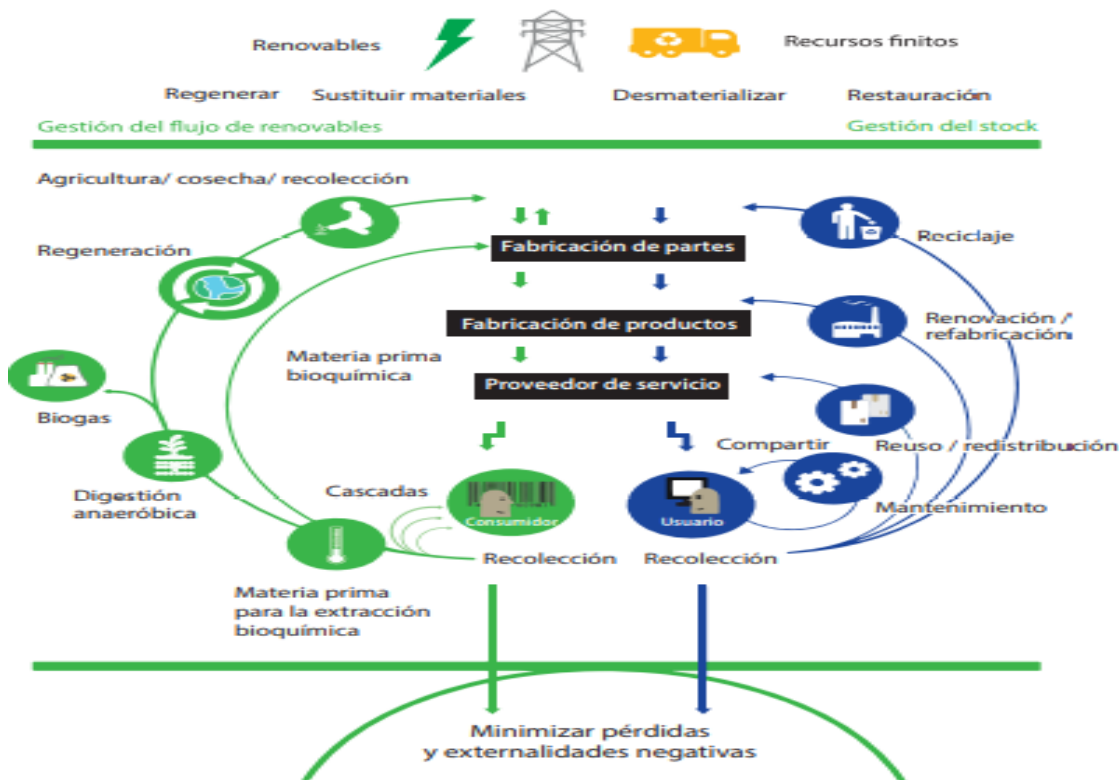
Renovables

Recursos finitos

Regenerar

Sustituir materiales

Desmaterializar

Restauración

Gestión del flujo de renovables

Gestión del stock

Agricultura/ cosecha/ recolección

Regeneración

Fabricación de partes

Reciclaje

Fabricación de productos

Renovación / refabricación

Materia prima bioquímica

Proveedor de servicio

Biogas

Reuso / redistribución

Compartir

Mantenimiento

Digestión anaeróbica

Cascadas

Consumidor

Usuario

Recolección

Recolección

Materia prima para la extracción bioquímica

Minimizar pérdidas y externalidades negativas